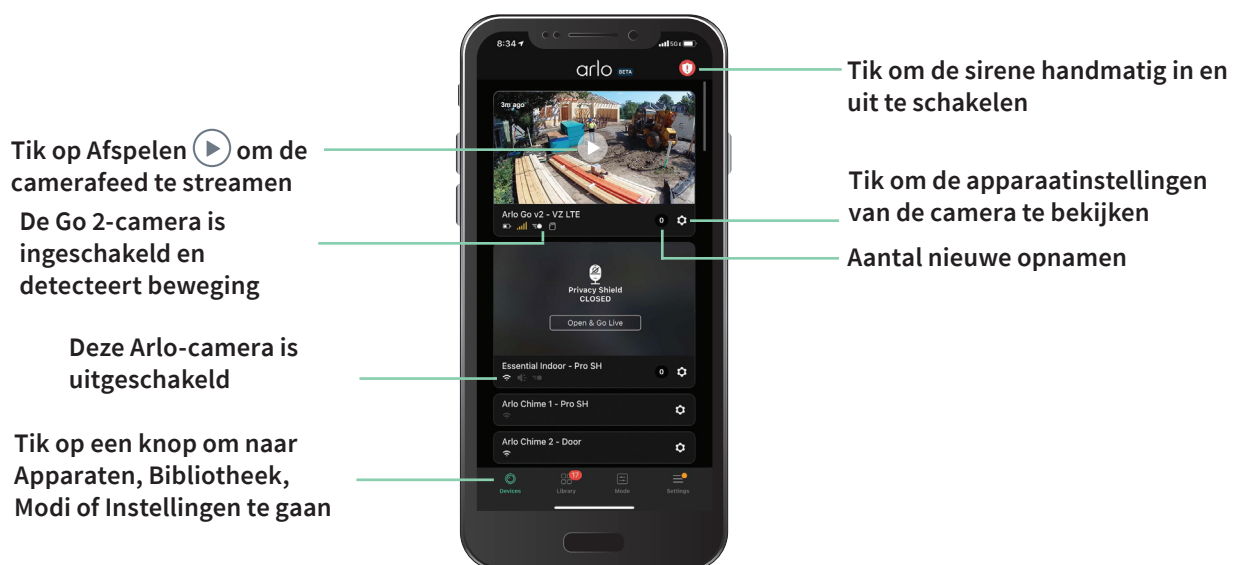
Tik op Afspelen om de camerafeed te streamen

De Go 2-camera is ingeschakeld en detecteert beweging

Deze Arlo-camera is uitgeschakeld

Tik op een knop om naar Apparaten, Bibliotheek, Modi of Instellingen te gaan

8:34

arlo BETA

3m ago

Arlo Go v2 - VZ LTE

0

Privacy Shield
CLOSED

Open & Go Live

Essential Indoor - Pro SH

0

Arlo Chime 1 - Pro SH

Arlo Chime 2 - Door

Devices

17

Library

Mode

Settings

Tik om de sirene handmatig in en uit te schakelen

Tik om de apparaatinstellingen van de camera te bekijken

Aantal nieuwe opnamen